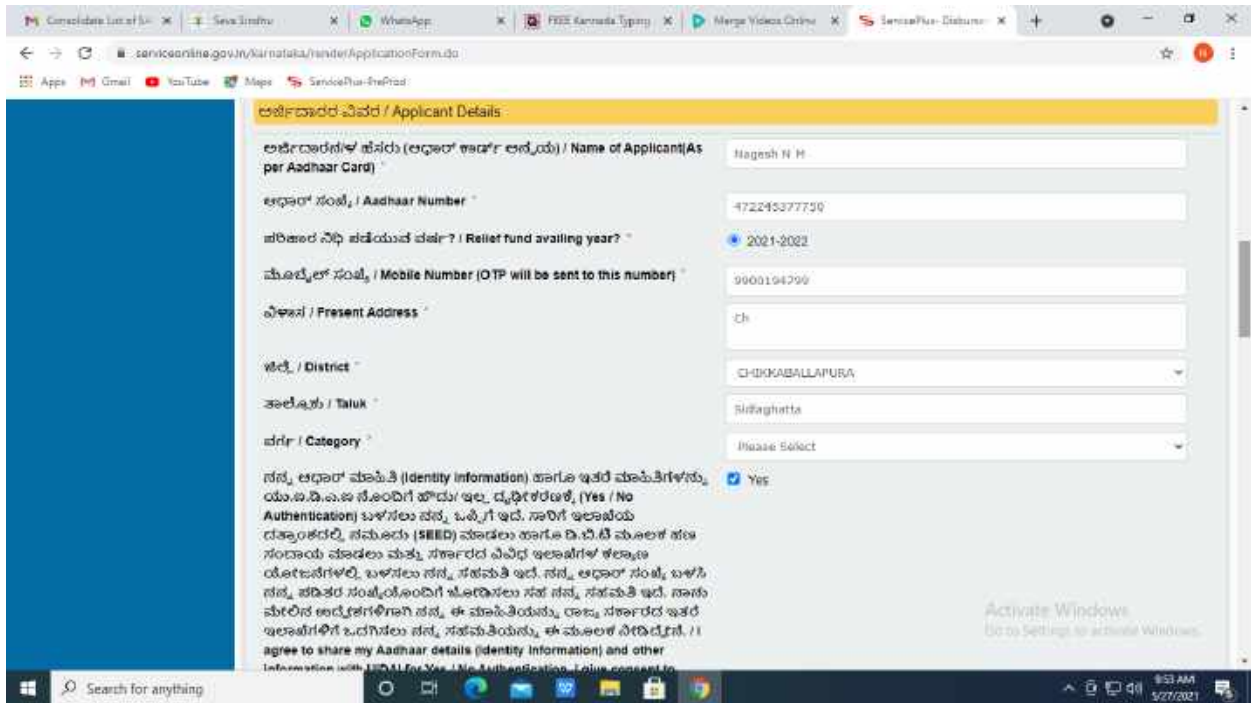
Consolidate List of S... | Seva Sindhu | WhatsApp | FREE Kannada Typing | Merge Videos Online | ServicePlus- Disburse

serviceonline.gov.in/karnataka/renderApplicationForm.do

Apps Gmail YouTube Maps ServicePlus-PreProd

ಅರ್ಜಿದಾರರ ವಿವರ / Applicant Details

ಅರ್ಜಿದಾರರ ಹೆಸರು (ಆಧಾರ್ ಕಾರ್ಡ್ ಅನ್ವಯ) / Name of Applicant(As per Aadhaar Card) *
Nagesh N M

ಆಧಾರ್ ಸಂಖ್ಯೆ / Aadhaar Number *
472245377750

ಪರಿಹಾರ ನಿಧಿ ಪಡೆಯುವ ವರ್ಷ? / Relief fund availing year? *
2021-2022

ಮೊಬೈಲ್ ಸಂಖ್ಯೆ / Mobile Number (OTP will be sent to this number) *
9900194799

ವಿಳಾಸ / Present Address *
Ch

ಜಿಲ್ಲೆ / District *
CHIKKABALLAPURA

ತಾಲ್ಲೂಕು / Taluk *
Sidlaghatta

ವರ್ಗ / Category *
Please Select

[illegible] (Identity information) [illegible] (SEED) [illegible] / I agree to share my Aadhaar details (Identity information) and other information with UIDAI for Yes / No Authentication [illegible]
Yes

Activate Windows
Go to Settings to activate Windows.

Search for anything
9:53 AM
5/27/2021